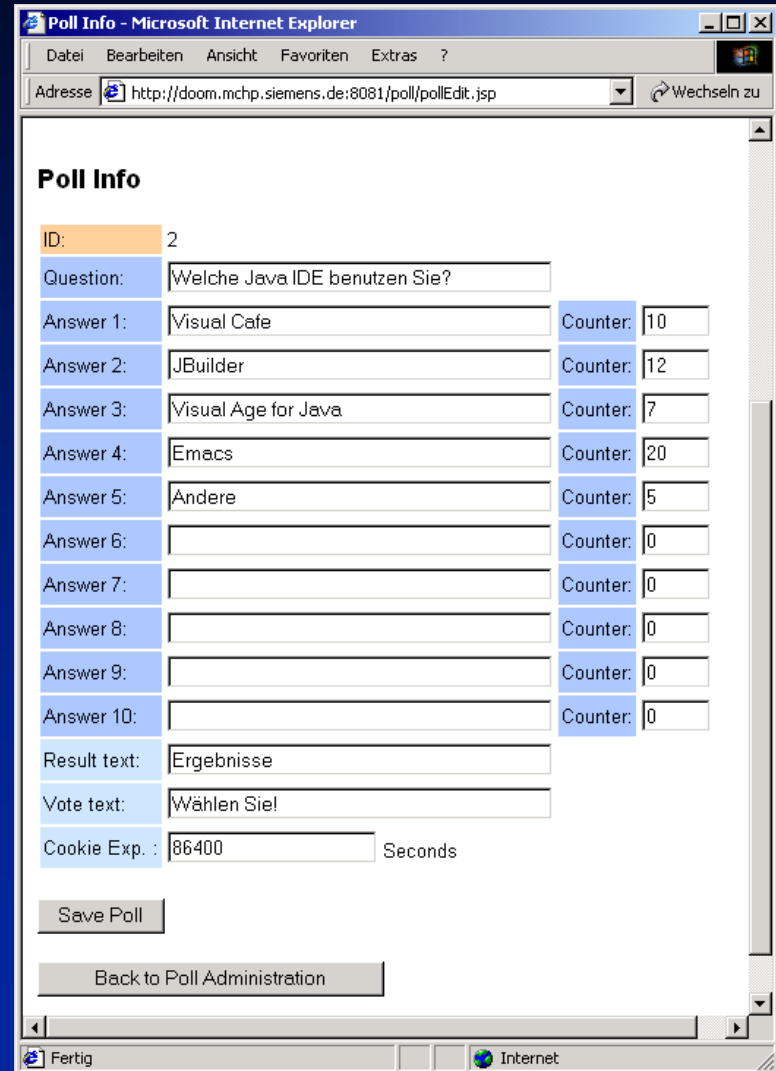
Poll Info - Microsoft Internet Explorer

Datei Bearbeiten Ansicht Favoriten Extras ?

Adresse http://doom.mchp.siemens.de:8081/poll/pollEdit.jsp Wechseln zu

Poll Info

| ID: | 2 | | |
|---|---|---|---|
| Question: | Welche Java IDE benutzen Sie? | | |
| Answer 1: | Visual Cafe | Counter: | 10 |
| Answer 2: | JBuilder | Counter: | 12 |
| Answer 3: | Visual Age for Java | Counter: | 7 |
| Answer 4: | Emacs | Counter: | 20 |
| Answer 5: | Andere | Counter: | 5 |
| Answer 6: | | Counter: | 0 |
| Answer 7: | | Counter: | 0 |
| Answer 8: | | Counter: | 0 |
| Answer 9: | | Counter: | 0 |
| Answer 10: | | Counter: | 0 |
| Result text: | Ergebnisse | | |
| Vote text: | Wählen Sie! | | |
| Cookie Exp. : | 86400 Seconds | | |

Save Poll

Back to Poll Administration

Fertig Internet